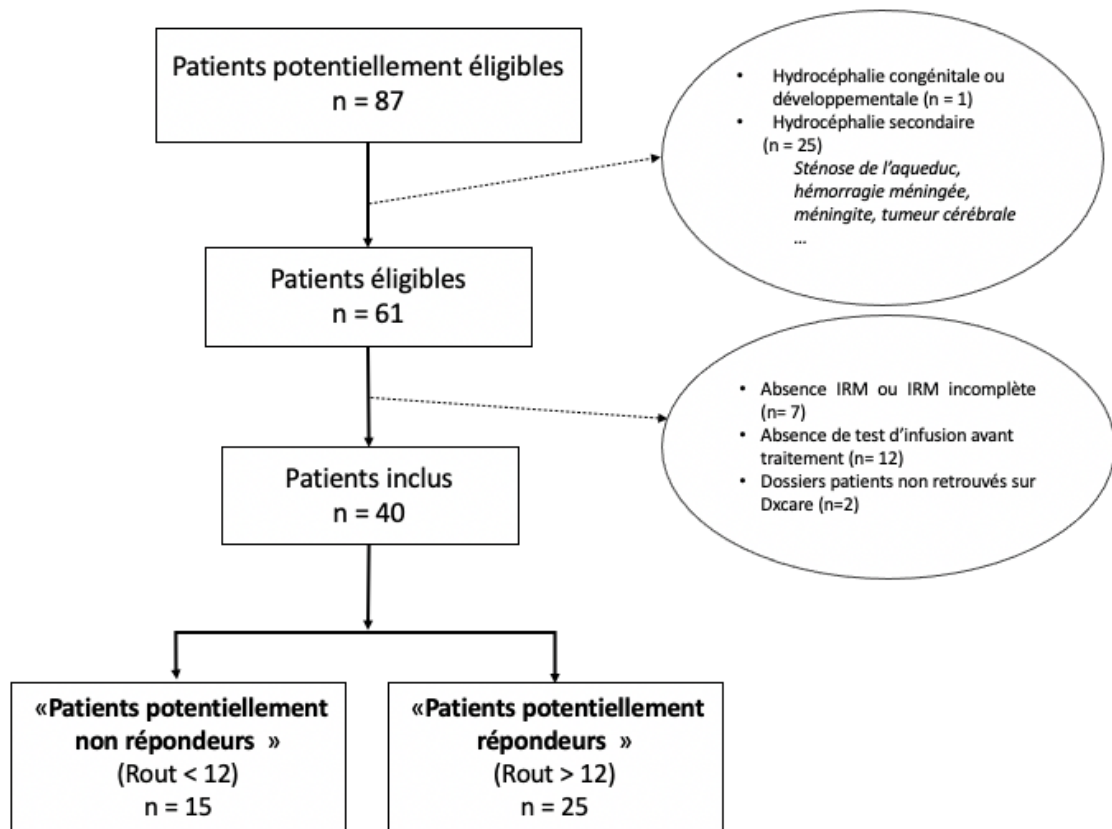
Patients potentiellement éligibles
n = 87

• Hydrocéphalie congénitale ou développementale (n = 1)
• Hydrocéphalie secondaire (n = 25)
*Sténose de l'aqueduc, hémorragie méningée, méningite, tumeur cérébrale …*

Patients éligibles
n = 61

• Absence IRM ou IRM incomplète (n= 7)
• Absence de test d'infusion avant traitement (n= 12)
• Dossiers patients non retrouvés sur Dxcare (n=2)

Patients inclus
n = 40

«Patients potentiellement non répondeurs »
(Rout < 12)
n = 15

«Patients potentiellement répondeurs »
(Rout > 12)
n = 25